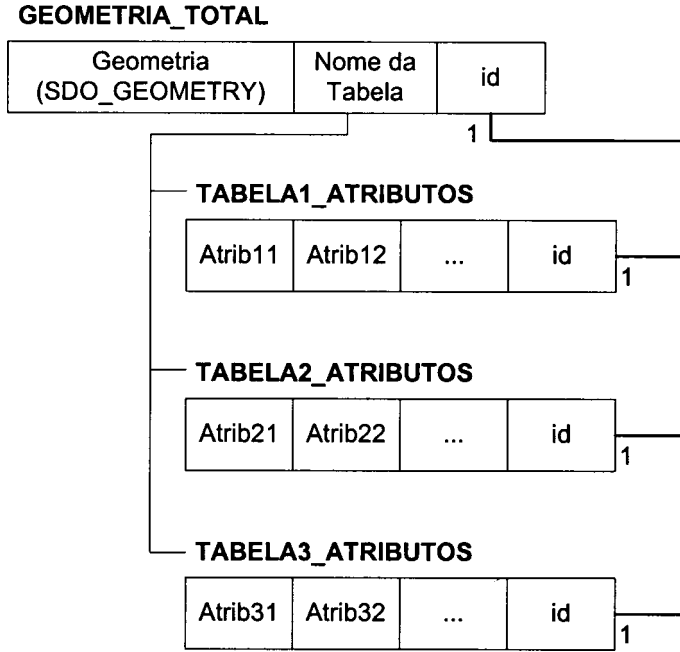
GEOMETRIA_TOTAL

| Geometria (SDO_GEOMETRY) | Nome da Tabela | id |
|---|---|---|

1

TABELA1_ATRIBUTOS

| Atrib11 | Atrib12 | ... | id |
|---|---|---|---|

1

TABELA2_ATRIBUTOS

| Atrib21 | Atrib22 | ... | id |
|---|---|---|---|

1

TABELA3_ATRIBUTOS

| Atrib31 | Atrib32 | ... | id |
|---|---|---|---|

1